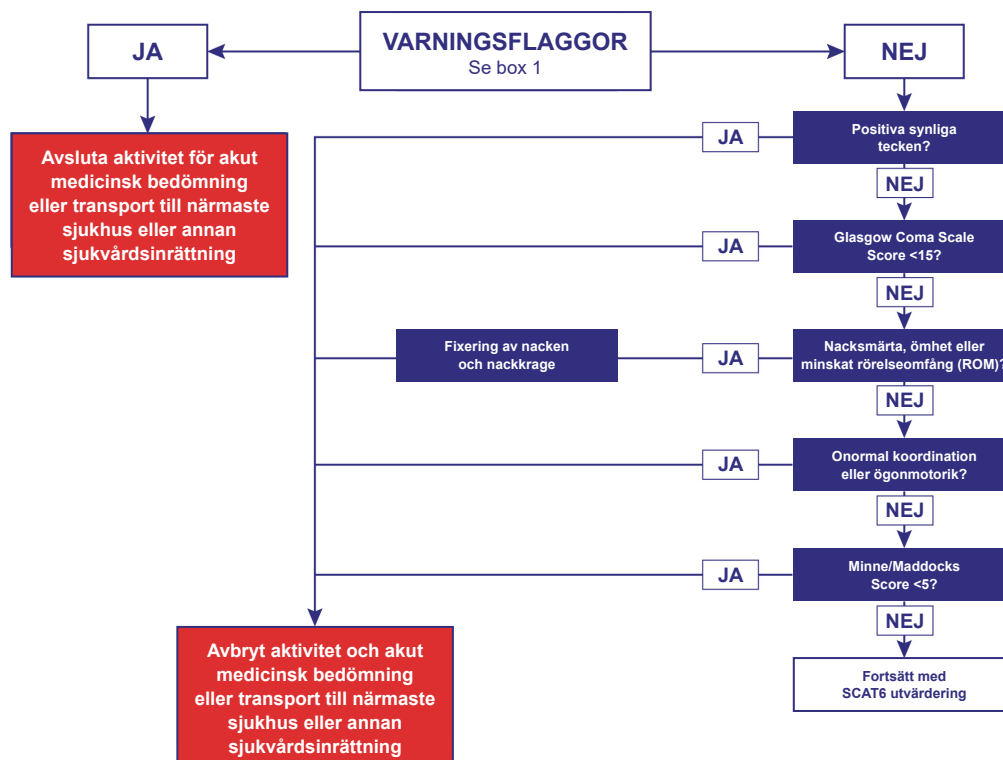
VARNINGSFLAGGOR
Se box 1

JA

NEJ

Avsluta aktivitet för akut medicinsk bedömning eller transport till närmaste sjukhus eller annan sjukvårdsinrättning

JA

Positiva synliga tecken?

NEJ

JA

Glasgow Coma Scale Score <15?

NEJ

Fixering av nacken och nackkrage

JA

Nacksmärta, ömhet eller minskat rörelseomfång (ROM)?

NEJ

JA

Onormal koordination eller ögonmotorik?

NEJ

JA

Minne/Maddocks Score <5?

NEJ

Fortsätt med SCAT6 utvärdering

Avbryt aktivitet och akut medicinsk bedömning eller transport till närmaste sjukhus eller annan sjukvårdsinrättning